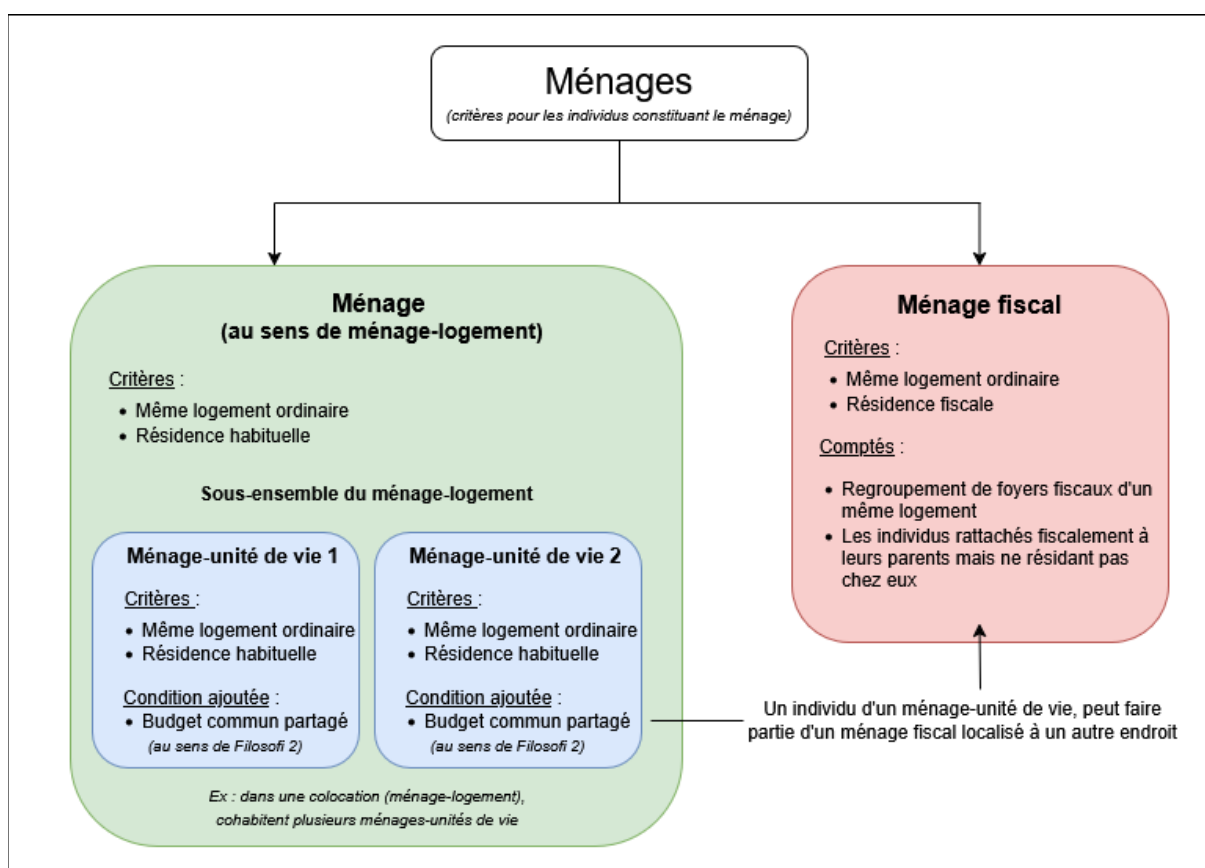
Ménages
(critères pour les individus constituant le ménage)

Ménage
(au sens de ménage-logement)

Critères :
• Même logement ordinaire
• Résidence habituelle

Sous-ensemble du ménage-logement

Ménage-unité de vie 1

Critères :
• Même logement ordinaire
• Résidence habituelle

Condition ajoutée :
• Budget commun partagé
(au sens de Filosofi 2)

Ménage-unité de vie 2

Critères :
• Même logement ordinaire
• Résidence habituelle

Condition ajoutée :
• Budget commun partagé
(au sens de Filosofi 2)

Ex : dans une colocation (ménage-logement), cohabitent plusieurs ménages-unités de vie

Ménage fiscal

Critères :
• Même logement ordinaire
• Résidence fiscale

Comptés :
• Regroupement de foyers fiscaux d'un même logement
• Les individus rattachés fiscalement à leurs parents mais ne résidant pas chez eux

Un individu d'un ménage-unité de vie, peut faire partie d'un ménage fiscal localisé à un autre endroit